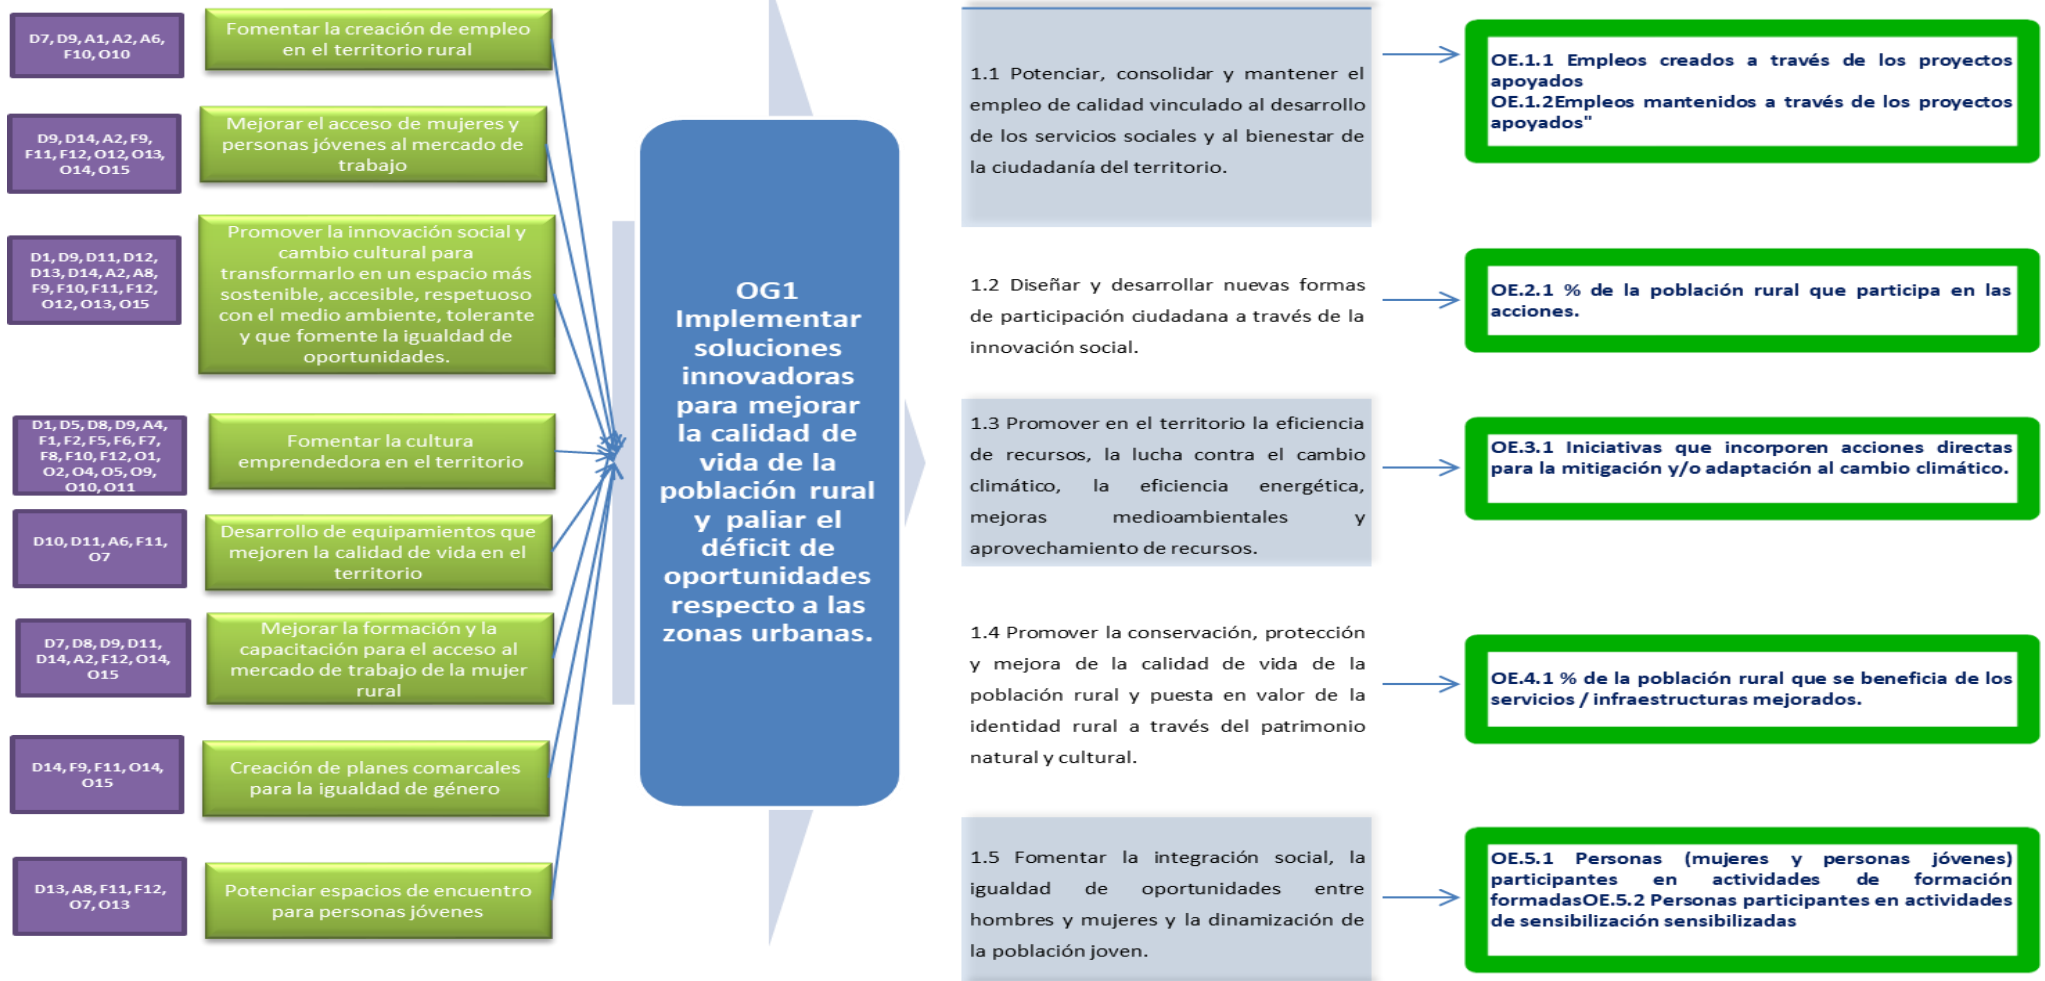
D7, D9, A1, A2, A6, F10, O10

Fomentar la creación de empleo en el territorio rural

D9, D14, A2, F9, F11, F12, O12, O13, O14, O15

Mejorar el acceso de mujeres y personas jóvenes al mercado de trabajo

D1, D9, D11, D12, D13, D14, A2, A8, F9, F10, F11, F12, O12, O13, O15

Promover la innovación social y cambio cultural para transformarlo en un espacio más sostenible, accesible, respetuoso con el medio ambiente, tolerante y que fomente la igualdad de oportunidades.

D1, D5, D8, D9, A4, F1, F2, F5, F6, F7, F8, F10, F12, O1, O2, O4, O5, O9, O10, O11

Fomentar la cultura emprendedora en el territorio

D10, D11, A6, F11, O7

Desarrollo de equipamientos que mejoren la calidad de vida en el territorio

D7, D8, D9, D11, D14, A2, F12, O14, O15

Mejorar la formación y la capacitación para el acceso al mercado de trabajo de la mujer rural

D14, F9, F11, O14, O15

Creación de planes comarcales para la igualdad de género

D13, A8, F11, F12, O7, O13

Potenciar espacios de encuentro para personas jóvenes

OG1 Implementar soluciones innovadoras para mejorar la calidad de vida de la población rural y paliar el déficit de oportunidades respecto a las zonas urbanas.

1.1 Potenciar, consolidar y mantener el empleo de calidad vinculado al desarrollo de los servicios sociales y al bienestar de la ciudadanía del territorio.

OE.1.1 Empleos creados a través de los proyectos apoyados
OE.1.2Empleos mantenidos a través de los proyectos apoyados"

1.2 Diseñar y desarrollar nuevas formas de participación ciudadana a través de la innovación social.

OE.2.1 % de la población rural que participa en las acciones.

1.3 Promover en el territorio la eficiencia de recursos, la lucha contra el cambio climático, la eficiencia energética, mejoras medioambientales y aprovechamiento de recursos.

OE.3.1 Iniciativas que incorporen acciones directas para la mitigación y/o adaptación al cambio climático.

1.4 Promover la conservación, protección y mejora de la calidad de vida de la población rural y puesta en valor de la identidad rural a través del patrimonio natural y cultural.

OE.4.1 % de la población rural que se beneficia de los servicios / infraestructuras mejorados.

1.5 Fomentar la integración social, la igualdad de oportunidades entre hombres y mujeres y la dinamización de la población joven.

OE.5.1 Personas (mujeres y personas jóvenes) participantes en actividades de formación formadasOE.5.2 Personas participantes en actividades de sensibilización sensibilizadas